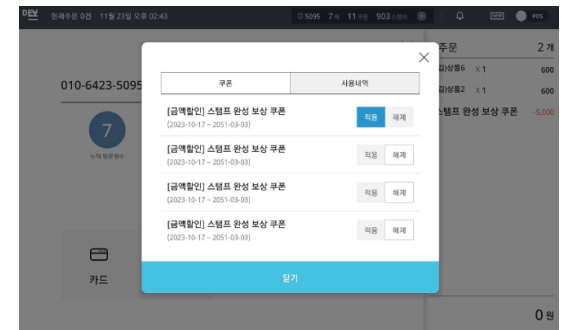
DEV 현재주문 0건 11월 23일 오후 02:43
5095 7개 11개 903

POS

010-6423-5095

7

카드

주문 2 개
김상품6 X 1 600
김상품2 X 1 600
스탬프 완성 보상 쿠폰 -5,000

0 원

쿠폰 | 사용내역

[금액할인] 스탬프 완성 보상 쿠폰
(2023-10-17 ~ 2051-03-03)
적용 해제

[금액할인] 스탬프 완성 보상 쿠폰
(2023-10-17 ~ 2051-03-03)
적용 해제

[금액할인] 스탬프 완성 보상 쿠폰
(2023-10-17 ~ 2051-03-03)
적용 해제

[금액할인] 스탬프 완성 보상 쿠폰
(2023-10-17 ~ 2051-03-03)
적용 해제

닫기